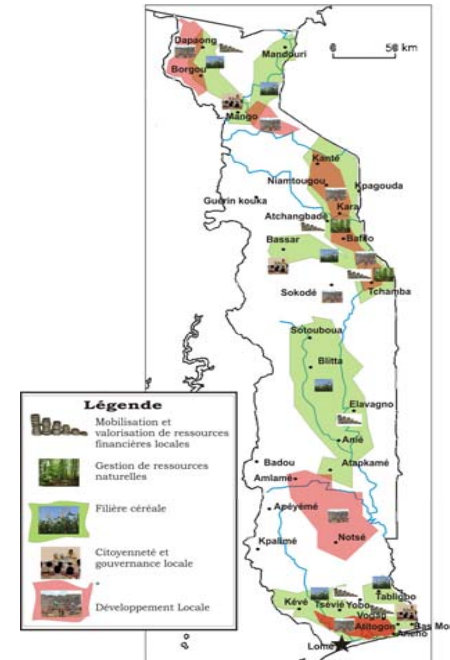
Dapaong
Borgou
Mandouri
0 50 km
Mango
Kanté
Niamtougou
Kpagouda
Guerin kouka
Kara
Atchangbadé
Bafilo
Bassar
Sokodé
Tchamba
Sotouboua
Blitta
Elavagno
Anié
Badou
Atapkamé
Amlamé
Apéyémé
Notsé
Kpalimé
Kévé
Tsévié
Yobo
Tabligbo
Vogan
Aného
Bas Mo
Aflagon
Lomé

Légende
Mobilisation et valorisation de ressources financières locales
Gestion de ressources naturelles
Filière céréale
Citoyenneté et gouvernance locale
Développement Locale